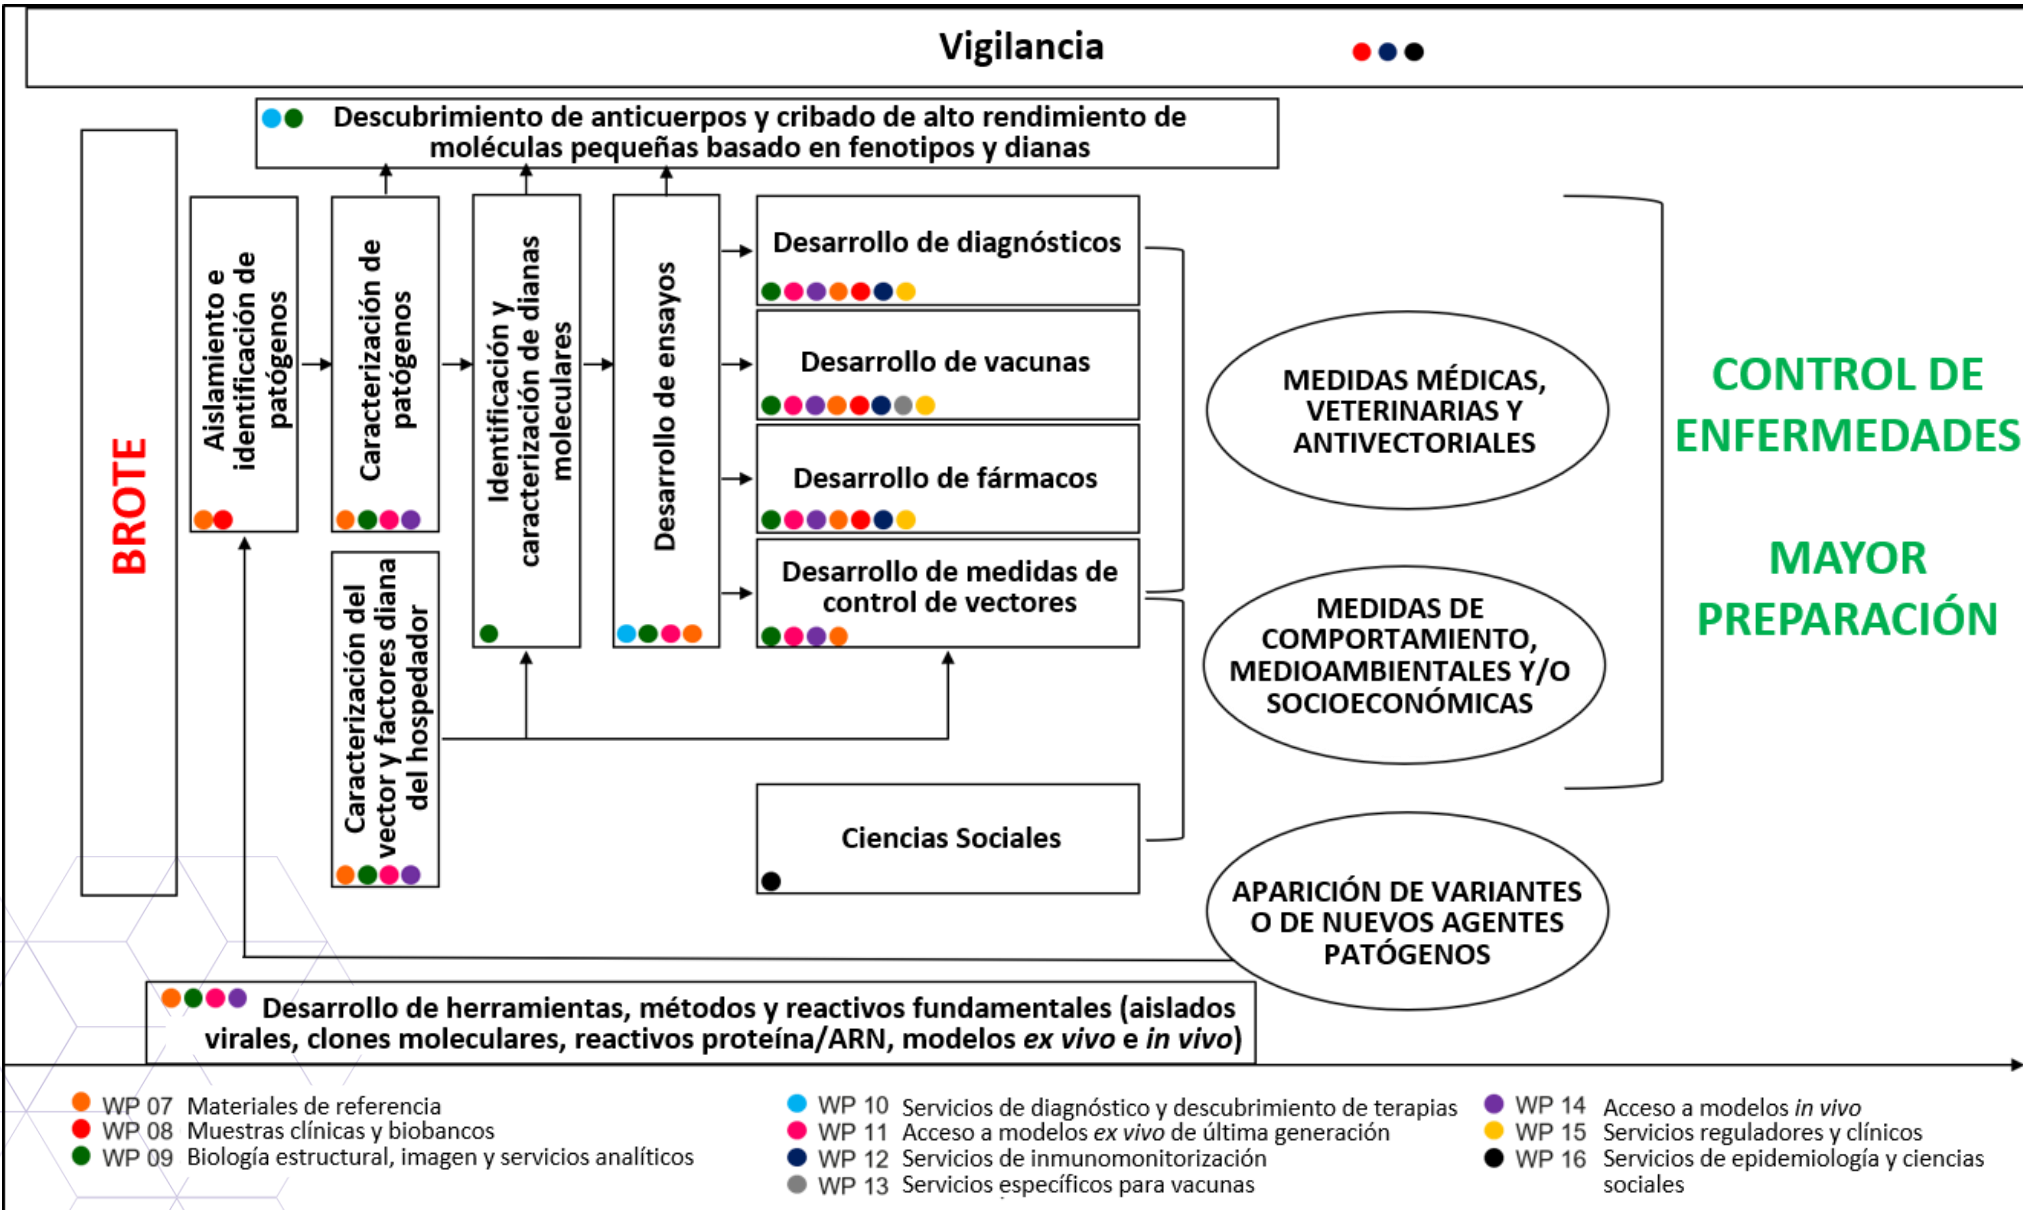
Vigilancia

Descubrimiento de anticuerpos y cribado de alto rendimiento de moléculas pequeñas basado en fenotipos y dianas

BROTE

Aislamiento e identificación de patógenos

Caracterización de patógenos

Identificación y caracterización de dianas moleculares

Desarrollo de ensayos

Caracterización del vector y factores diana del hospedador

Desarrollo de diagnósticos

Desarrollo de vacunas

Desarrollo de fármacos

Desarrollo de medidas de control de vectores

Ciencias Sociales

MEDIDAS MÉDICAS, VETERINARIAS Y ANTIVECTORIALES

MEDIDAS DE COMPORTAMIENTO, MEDIOAMBIENTALES Y/O SOCIOECONÓMICAS

APARICIÓN DE VARIANTES O DE NUEVOS AGENTES PATÓGENOS

CONTROL DE ENFERMEDADES

MAYOR PREPARACIÓN

Desarrollo de herramientas, métodos y reactivos fundamentales (aislados virales, clones moleculares, reactivos proteína/ARN, modelos *ex vivo* e *in vivo*)

WP 07 Materiales de referencia
WP 08 Muestras clínicas y biobancos
WP 09 Biología estructural, imagen y servicios analíticos

WP 10 Servicios de diagnóstico y descubrimiento de terapias
WP 11 Acceso a modelos *ex vivo* de última generación
WP 12 Servicios de inmunomonitorización
WP 13 Servicios específicos para vacunas

WP 14 Acceso a modelos *in vivo*
WP 15 Servicios reguladores y clínicos
WP 16 Servicios de epidemiología y ciencias sociales